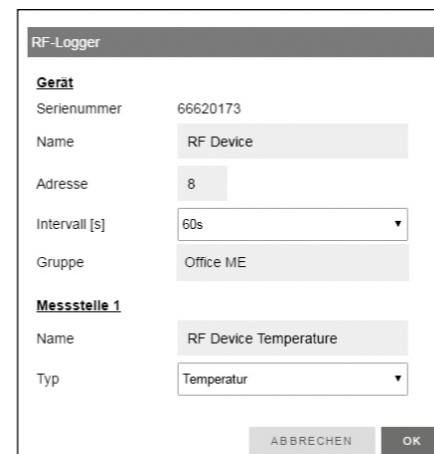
RF-Logger

Gerät

| | |
|---|---|
| Serienummer | 66620173 |
| Name | RF Device |
| Adresse | 8 |
| Intervall [s] | 60s |
| Gruppe | Office ME |

Messstelle 1

| | |
|---|---|
| Name | RF Device Temperature |
| Typ | Temperatur |

ABBRECHEN OK